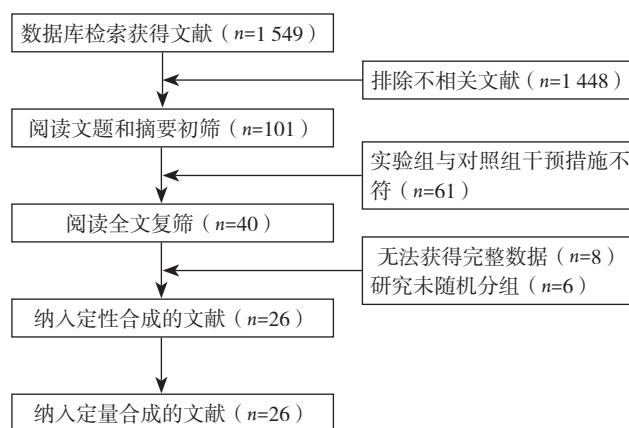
数据库检索获得文献（$n$=1 549）

排除不相关文献（$n$=1 448）

阅读文题和摘要初筛（$n$=101）

实验组与对照组干预措施不符（$n$=61）

阅读全文复筛（$n$=40）

无法获得完整数据（$n$=8）
研究未随机分组（$n$=6）

纳入定性合成的文献（$n$=26）

纳入定量合成的文献（$n$=26）